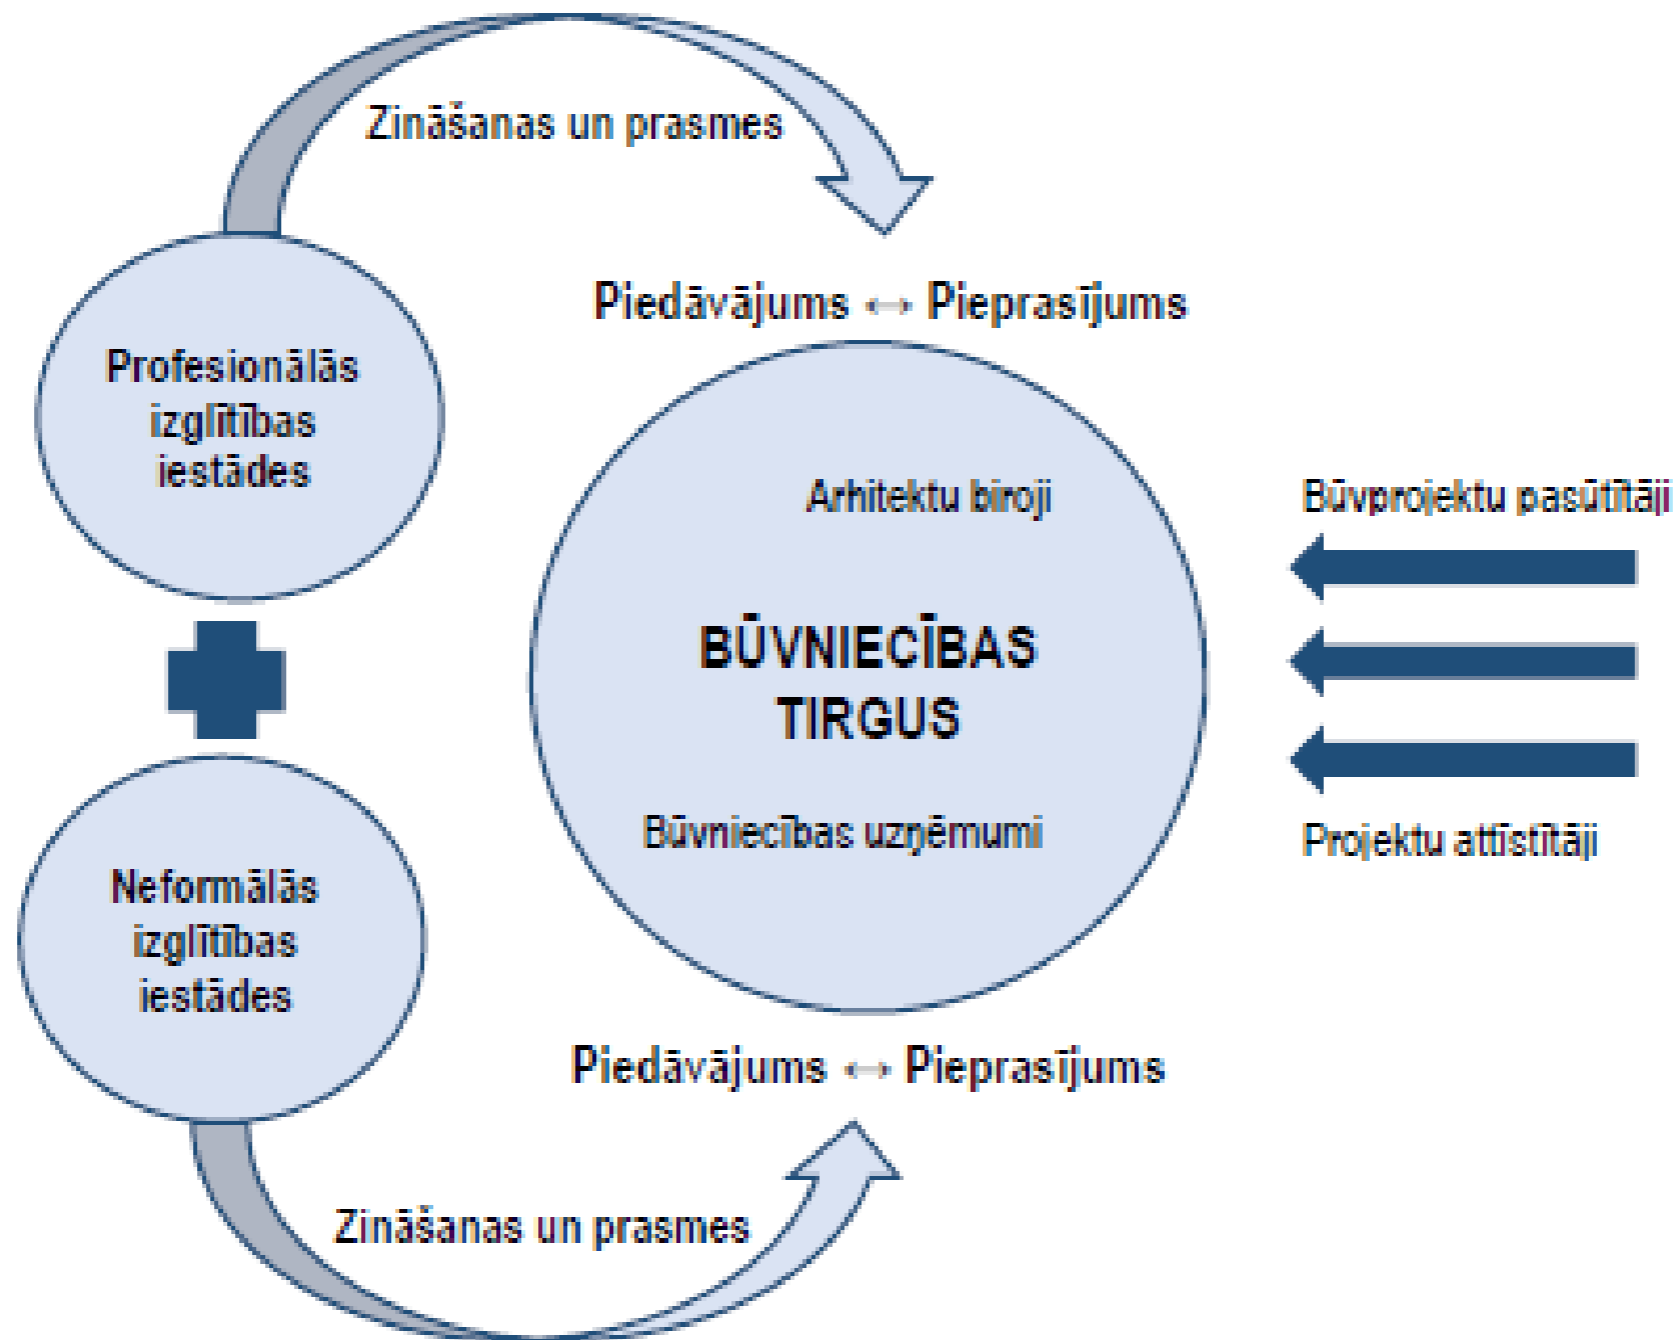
Zināšanas un prasmes

Piedāvājums ↔ Pieprasījums

Profesionālās izglītības iestādes

Arhitektu biroji

BŪVNIECĪBAS TIRGUS

Būvniecības uzņēmumi

Būvprojektu pasūtītāji

Projektu attīstītāji

Neformālās izglītības iestādes

Piedāvājums ↔ Pieprasījums

Zināšanas un prasmes